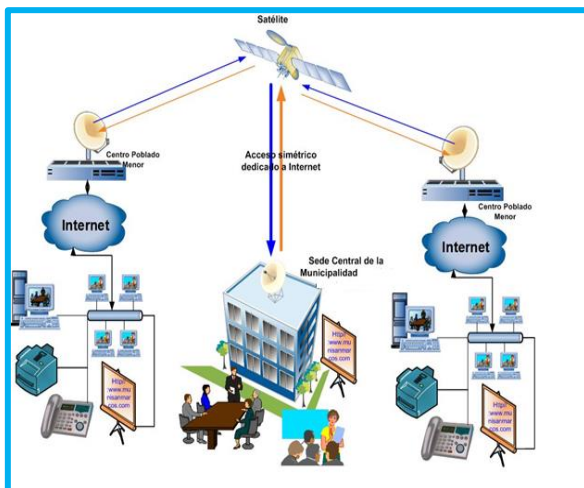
Satélite

Centro Poblado Menor

Acceso simétrico dedicado a Internet

Centro Poblado Menor

Internet

Internet

Sede Central de la Municipalidad

Http www.mu nisanmar cos.com

Http www.mu nisanmar cos.com

Http www.mu nisanmar cos.com